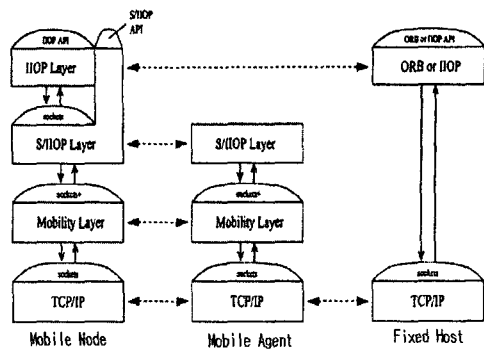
S/IIOP API

IIOP API

IIOP Layer

sockets

S/IIOP Layer

sockets+

Mobility Layer

sockets

TCP/IP

Mobile Node

S/IIOP Layer

sockets+

Mobility Layer

sockets

TCP/IP

Mobile Agent

ORB or IIOP API

ORB or IIOP

sockets

TCP/IP

Fixed Host